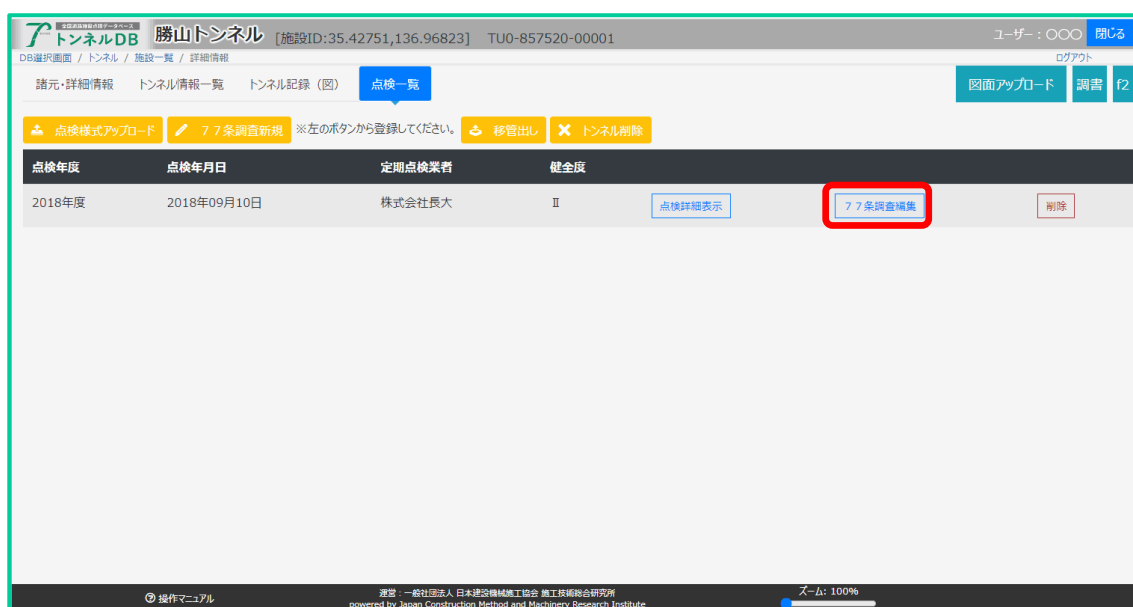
全国道路施設点検データベース
トンネルDB 勝山トンネル [施設ID:35.42751,136.96823] TU0-857520-00001

ユーザー：○○○ 閉じる
ログアウト

DB選択画面 / トンネル / 施設一覧 / 詳細情報

諸元・詳細情報　トンネル情報一覧　トンネル記録（図）　点検一覧

図面アップロード　調書　f2

点検様式アップロード　７７条調査新規　※左のボタンから登録してください。　移管出し　トンネル削除

| 点検年度 | 点検年月日 | 定期点検業者 | 健全度 | | | |
|---|---|---|---|---|---|---|
| 2018年度 | 2018年09月10日 | 株式会社長大 | Ⅱ | 点検詳細表示 | ７７条調査編集 | 削除 |

操作マニュアル

運営：一般社団法人 日本建設機械施工協会 施工技術総合研究所
powered by Japan Construction Method and Machinery Research Institute

ズーム: 100%